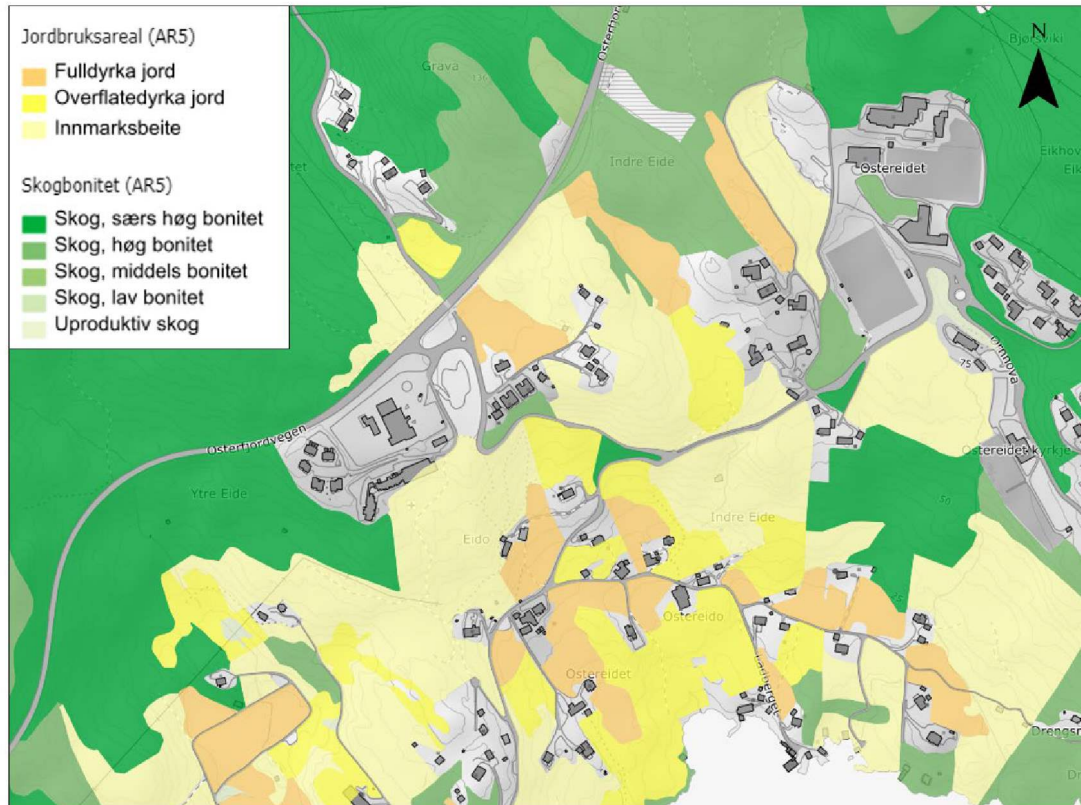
Jordbruksareal (AR5)
Fulldyrka jord
Overflatedyrka jord
Innmarksbeite

Skogbonitet (AR5)
Skog, særs høg bonitet
Skog, høg bonitet
Skog, middels bonitet
Skog, lav bonitet
Uproduktiv skog

N

Grava
Osterfjordvegen
Indre Eide
Østereidet
Bjørkviki
Eikhov
Eik
75
Østereidet kyrkje
Osterfjordvegen
Ytre Eide
Eide
Indre Eide
Østereide
Østereidet
Drengs